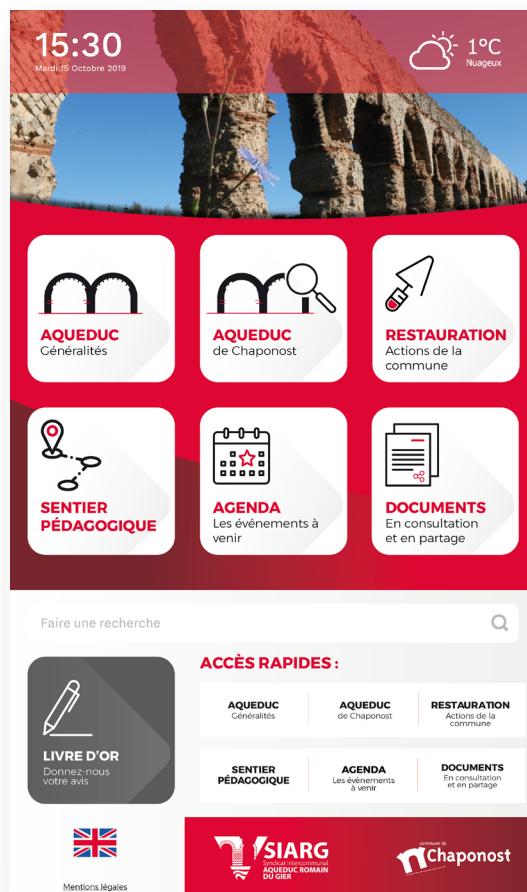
15:30
Mardi 15 Octobre 2019

1°C
Nuageux

AQUEDUC
Généralités

AQUEDUC
de Chaponost

RESTAURATION
Actions de la commune

SENTIER PÉDAGOGIQUE

AGENDA
Les événements à venir

DOCUMENTS
En consultation et en partage

Faire une recherche

LIVRE D'OR
Donnez-nous votre avis

ACCÈS RAPIDES :

| AQUEDUC Généralités | AQUEDUC de Chaponost | RESTAURATION Actions de la commune |
|---|---|---|
| SENTIER PÉDAGOGIQUE | AGENDA Les événements à venir | DOCUMENTS En consultation et en partage |

Mentions légales

SIARG
Syndicat Intercommunal
AQUEDUC ROMAIN DU GIER

commune de
Chaponost